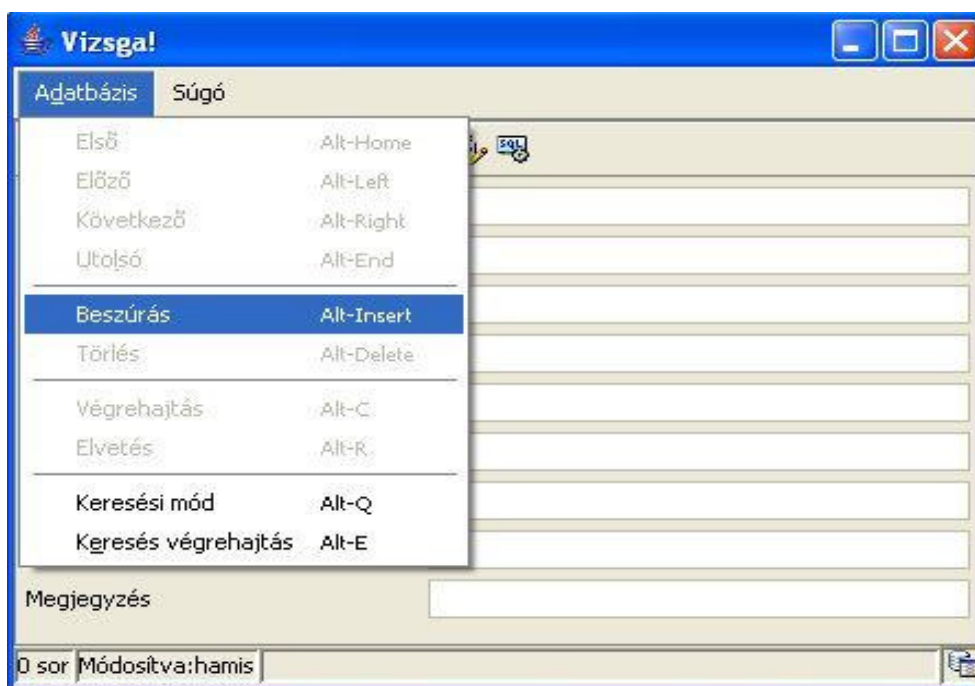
Vizsga!

Adatbázis Súgó

Első Alt-Home
Előző Alt-Left
Következő Alt-Right
Utolsó Alt-End

Beszúrás Alt-Insert
Törlés Alt-Delete

Végrehajtás Alt-C
Elvetés Alt-R

Keresési mód Alt-Q
Keresés végrehajtás Alt-E

Megjegyzés

0 sor Módosítva:hamis